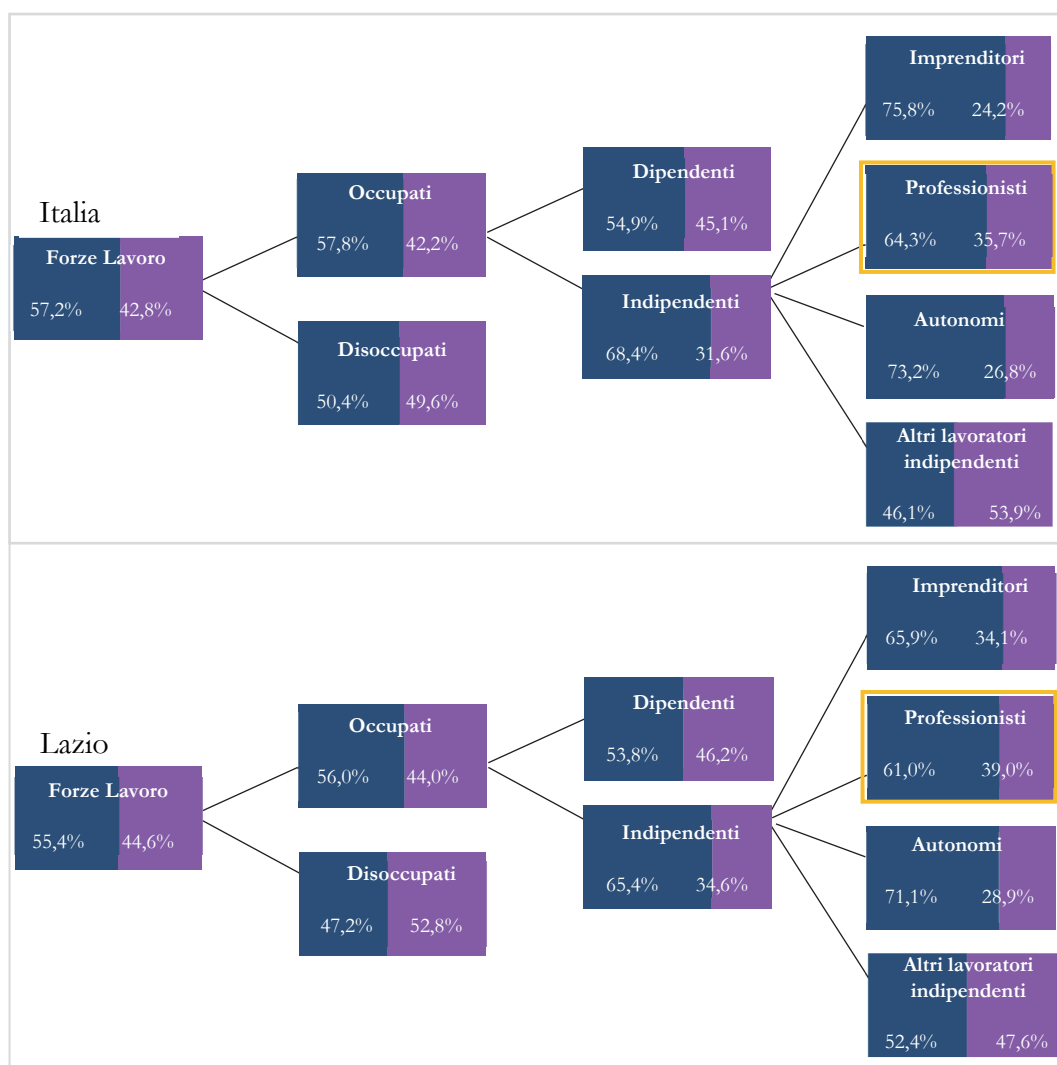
Italia

Forze Lavoro
57,2% 42,8%

Occupati
57,8% 42,2%

Disoccupati
50,4% 49,6%

Dipendenti
54,9% 45,1%

Indipendenti
68,4% 31,6%

Imprenditori
75,8% 24,2%

Professionisti
64,3% 35,7%

Autonomi
73,2% 26,8%

Altri lavoratori indipendenti
46,1% 53,9%

Lazio

Forze Lavoro
55,4% 44,6%

Occupati
56,0% 44,0%

Disoccupati
47,2% 52,8%

Dipendenti
53,8% 46,2%

Indipendenti
65,4% 34,6%

Imprenditori
65,9% 34,1%

Professionisti
61,0% 39,0%

Autonomi
71,1% 28,9%

Altri lavoratori indipendenti
52,4% 47,6%